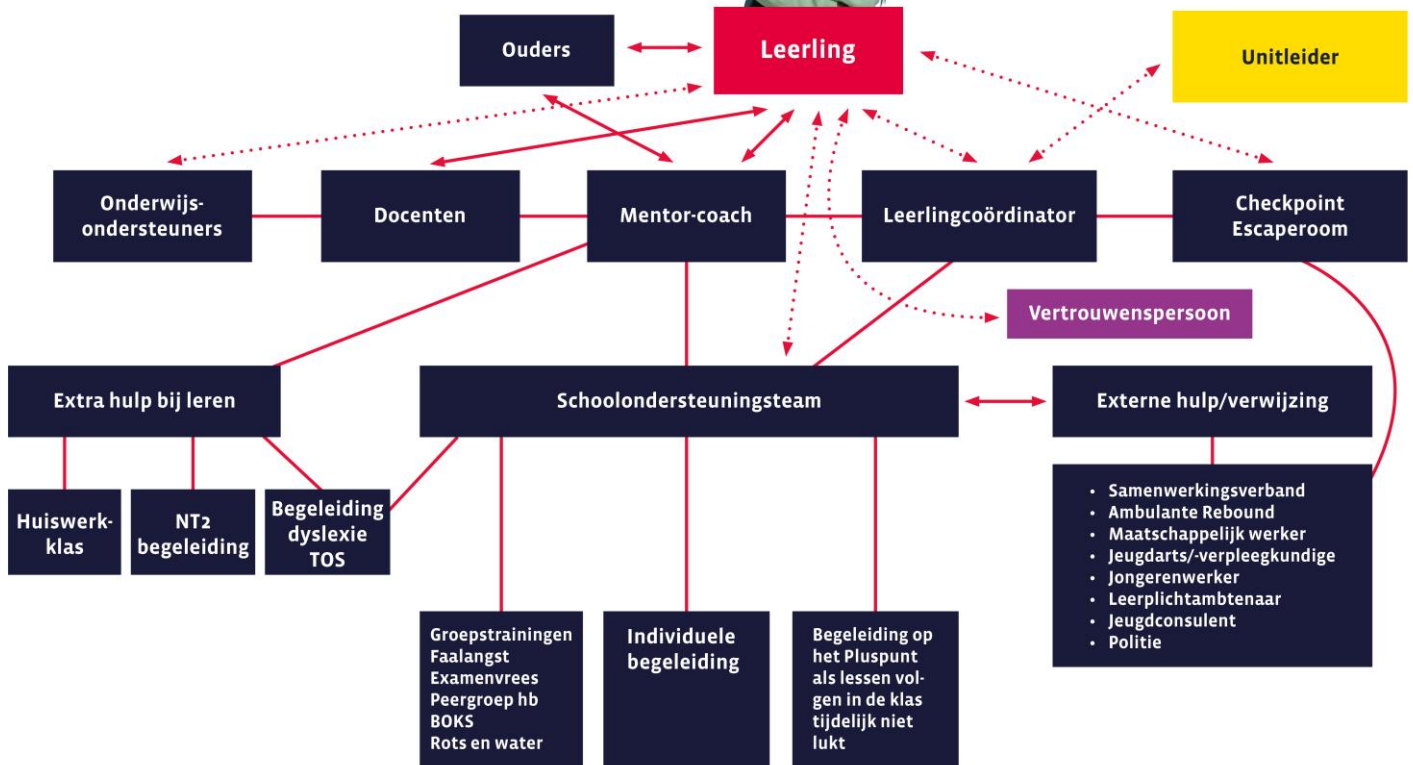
Ouders

Leerling

Unitleider

Onderwijs-ondersteuners

Docenten

Mentor-coach

Leerlingcoördinator

Checkpoint Escaperoom

Vertrouwenspersoon

Extra hulp bij leren

Schoolondersteuningsteam

Externe hulp/verwijzing

Huiswerk-klas

NT2 begeleiding

Begeleiding dyslexie TOS

- Samenwerkingsverband
- Ambulante Rebound
- Maatschappelijk werker
- Jeugdarts/-verpleegkundige
- Jongerenwerker
- Leerplichtambtenaar
- Jeugdconsulent
- Politie

Groepstrainingen
Faalangst
Examenvrees
Peergroep hb
BOKS
Rots en water

Individuele begeleiding

Begeleiding op het Pluspunt als lessen volgen in de klas tijdelijk niet lukt